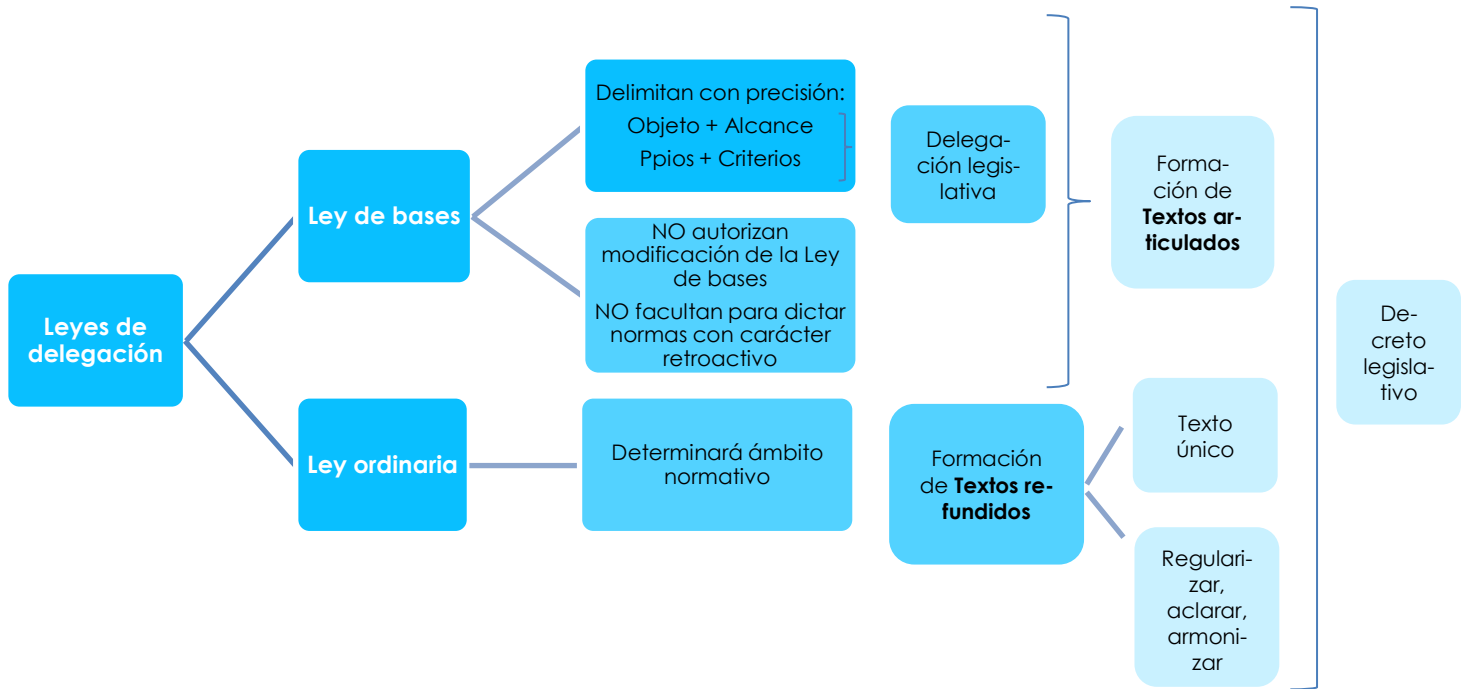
Leyes de delegación

Ley de bases

Delimitan con precisión:
Objeto + Alcance
Ppios + Criterios

NO autorizan modificación de la Ley de bases
NO facultan para dictar normas con carácter retroactivo

Delegación legislativa

Formación de **Textos articulados**

Ley ordinaria

Determinará ámbito normativo

Formación de **Textos refundidos**

Texto único

Regularizar, aclarar, armonizar

Decreto legislativo